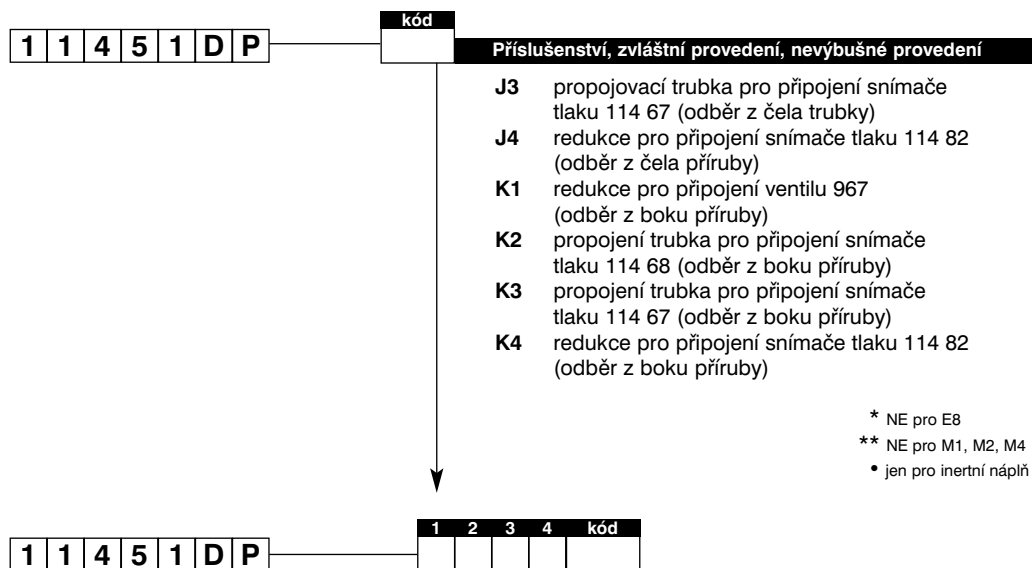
kód

1 1 4 5 1 D P

Příslušenství, zvláštní provedení, nevýbušné provedení

J3 propojovací trubka pro připojení snímače tlaku 114 67 (odběr z čela trubky)
J4 redukce pro připojení snímače tlaku 114 82 (odběr z čela příruby)
K1 redukce pro připojení ventilu 967 (odběr z boku příruby)
K2 propojení trubka pro připojení snímače tlaku 114 68 (odběr z boku příruby)
K3 propojení trubka pro připojení snímače tlaku 114 67 (odběr z boku příruby)
K4 redukce pro připojení snímače tlaku 114 82 (odběr z boku příruby)

* NE pro E8
** NE pro M1, M2, M4
• jen pro inertní náplň

1 1 4 5 1 D P

| 1 | 2 | 3 | 4 | kód |
|---|---|---|---|---|
| | | | | |